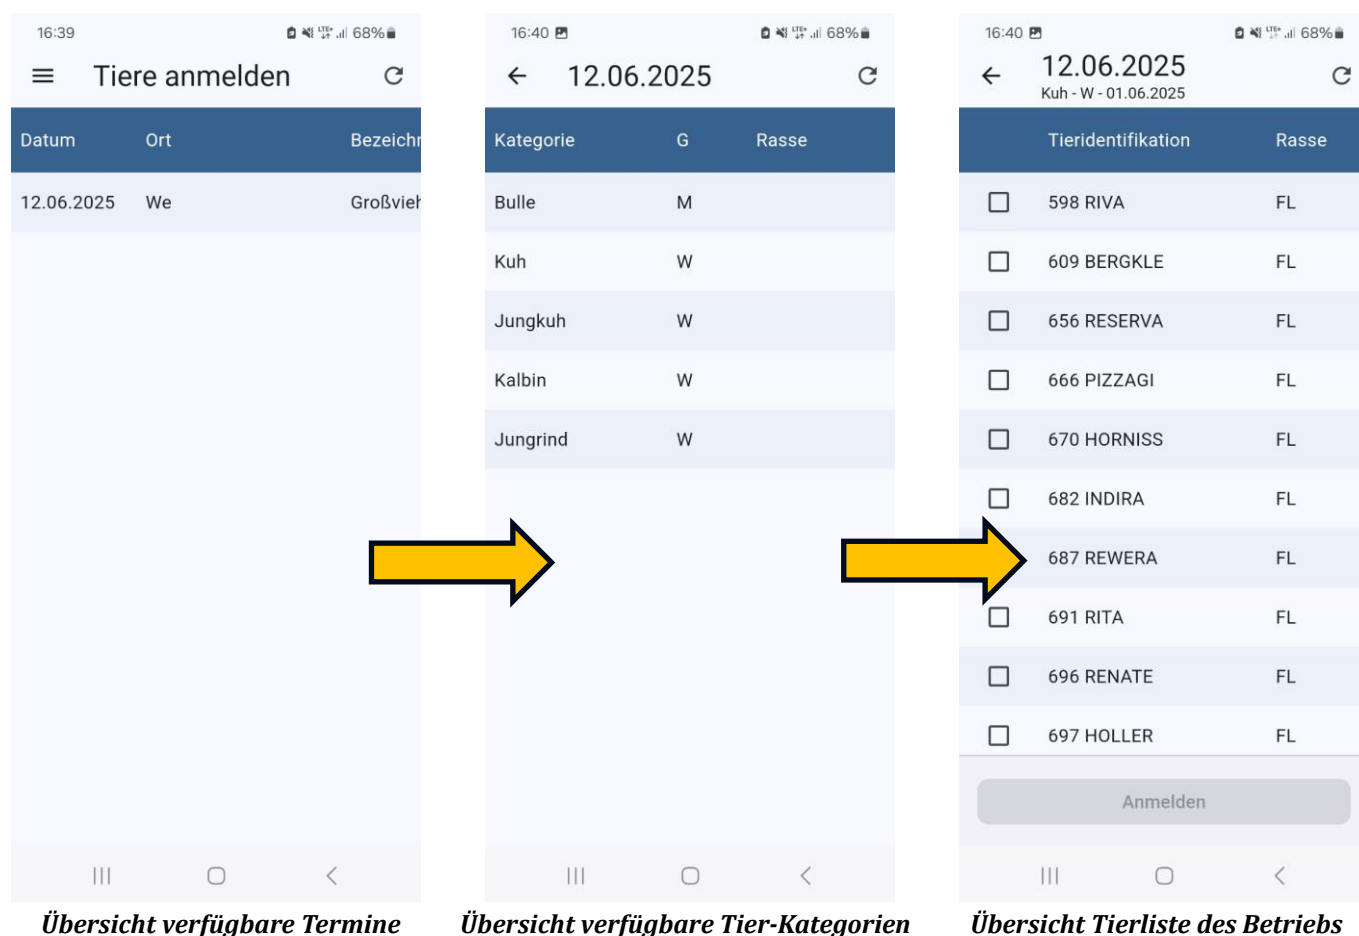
16:39 68%

Tiere anmelden

| Datum | Ort | Bezeichn |
|---|---|---|
| 12.06.2025 | We | Großvieh |

Übersicht verfügbare Termine

16:40 68%

12.06.2025

| Kategorie | G | Rasse |
|---|---|---|
| Bulle | M | |
| Kuh | W | |
| Jungkuh | W | |
| Kalbin | W | |
| Jungrind | W | |

Übersicht verfügbare Tier-Kategorien

16:40 68%

12.06.2025
Kuh - W - 01.06.2025

| | Tieridentifikation | Rasse |
|---|---|---|
| ☐ | 598 RIVA | FL |
| ☐ | 609 BERGKLE | FL |
| ☐ | 656 RESERVA | FL |
| ☐ | 666 PIZZAGI | FL |
| ☐ | 670 HORNISS | FL |
| ☐ | 682 INDIRA | FL |
| | 687 REWERA | FL |
| ☐ | 691 RITA | FL |
| ☐ | 696 RENATE | FL |
| ☐ | 697 HOLLER | FL |

Anmelden

Übersicht Tierliste des Betriebs